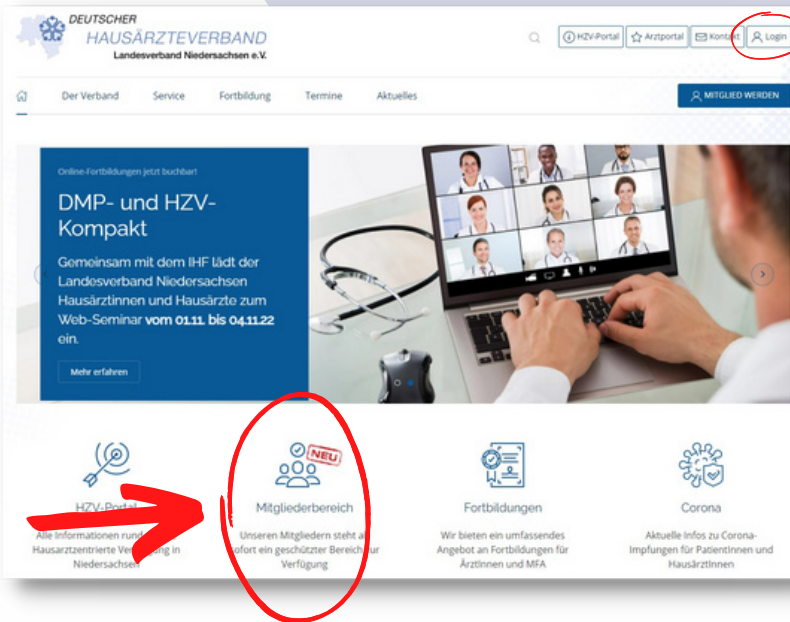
DEUTSCHER
HAUSÄRZTEVERBAND
Landesverband Niedersachsen e.V.

HZV-Portal
Arztportal
Kontakt
Login

Der Verband
Service
Fortbildung
Termine
Aktuelles

MITGLIED WERDEN

Online-Fortbildungen jetzt buchbar!

DMP- und HZV-Kompakt

Gemeinsam mit dem IHF lädt der Landesverband Niedersachsen Hausärztinnen und Hausärzte zum Web-Seminar vom 01.11. bis 04.11.22 ein.

Mehr erfahren

HZV-Portal
Alle Informationen rund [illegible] Hausarztzentrierte Ver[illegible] in Niedersachsen

NEU
Mitgliederbereich
Unseren Mitgliedern steht a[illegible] sofort ein geschützter Bereich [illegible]ur Verfügung

Fortbildungen
Wir bieten ein umfassendes Angebot an Fortbildungen für Ärztinnen und MFA

Corona
Aktuelle Infos zu Corona-Impfungen für Patientinnen und Hausärztinnen